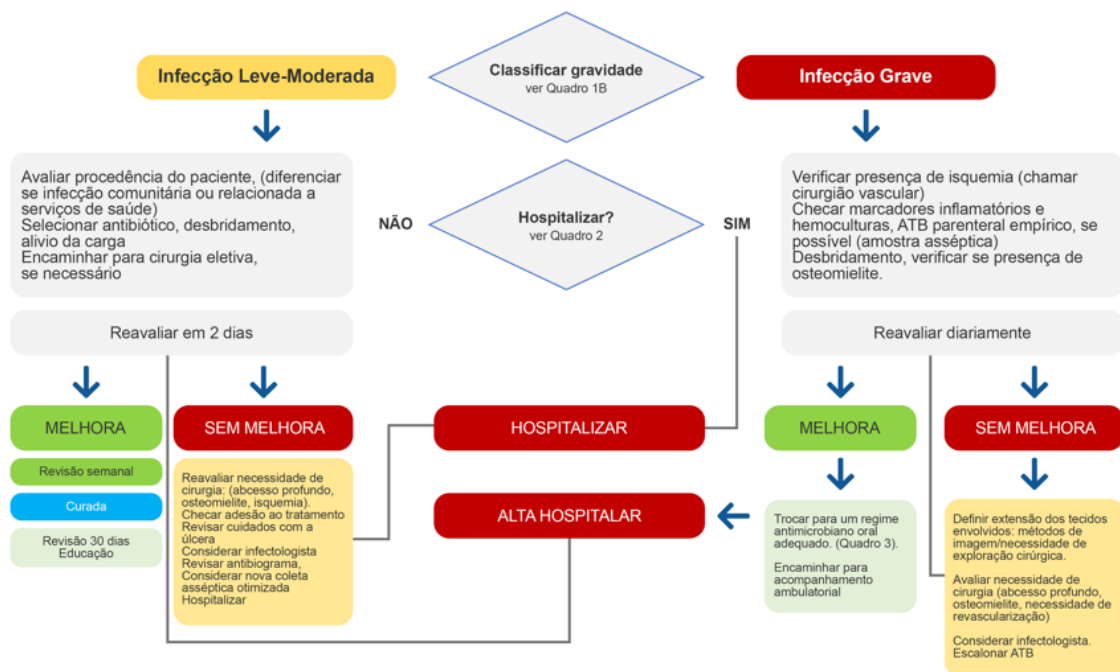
Classificar gravidade
ver Quadro 1B

Infecção Leve-Moderada

Infecção Grave

Avaliar procedência do paciente, (diferenciar se infecção comunitária ou relacionada a serviços de saúde)
Selecionar antibiótico, desbridamento, alivio da carga
Encaminhar para cirurgia eletiva, se necessário

NÃO

Hospitalizar?
ver Quadro 2

SIM

Verificar presença de isquemia (chamar cirurgião vascular)
Checar marcadores inflamatórios e hemoculturas, ATB parenteral empírico, se possível (amostra asséptica)
Desbridamento, verificar se presença de osteomielite.

Reavaliar em 2 dias

Reavaliar diariamente

MELHORA

Revisão semanal

Curada

Revisão 30 dias
Educação

SEM MELHORA

Reavaliar necessidade de cirurgia: (abcesso profundo, osteomielite, isquemia).
Checar adesão ao tratamento
Revisar cuidados com a úlcera
Considerar infectologista
Revisar antibiograma,
Considerar nova coleta asséptica otimizada
Hospitalizar

HOSPITALIZAR

ALTA HOSPITALAR

MELHORA

Trocar para um regime antimicrobiano oral adequado. (Quadro 3).

Encaminhar para acompanhamento ambulatorial

SEM MELHORA

Definir extensão dos tecidos envolvidos: métodos de imagem/necessidade de exploração cirúrgica.

Avaliar necessidade de cirurgia (abcesso profundo, osteomielite, necessidade de revascularização)

Considerar infectologista.
Escalonar ATB